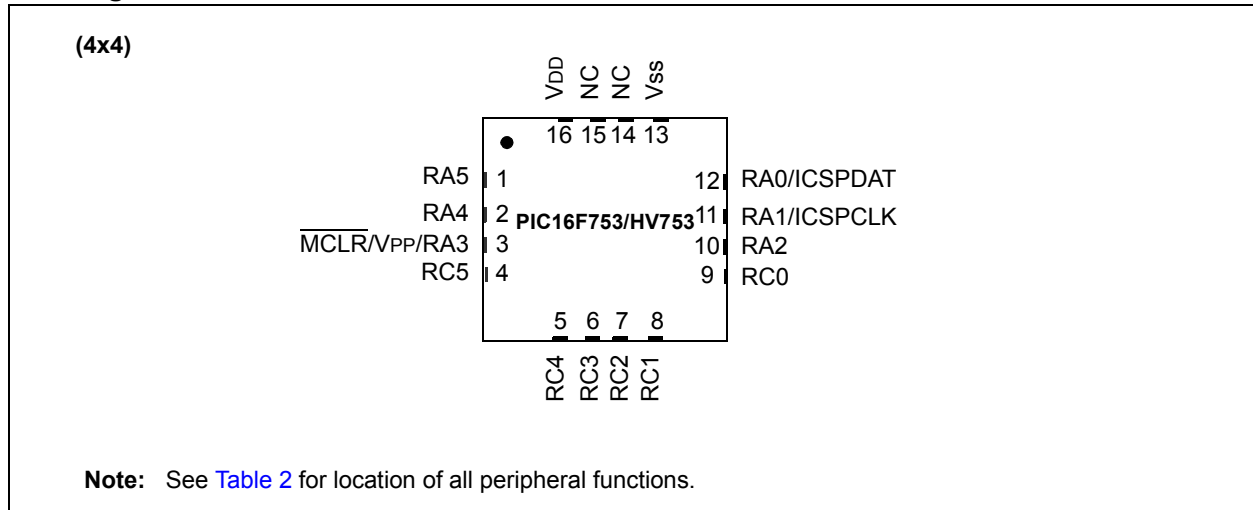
(4x4)

VDD NC NC Vss

16 15 14 13

RA5 1
RA4 2
$\overline{MCLR}$/VPP/RA3 3
RC5 4

PIC16F753/HV753

12 RA0/ICSPDAT
11 RA1/ICSPCLK
10 RA2
9 RC0

5 6 7 8

RC4 RC3 RC2 RC1

Note: See Table 2 for location of all peripheral functions.